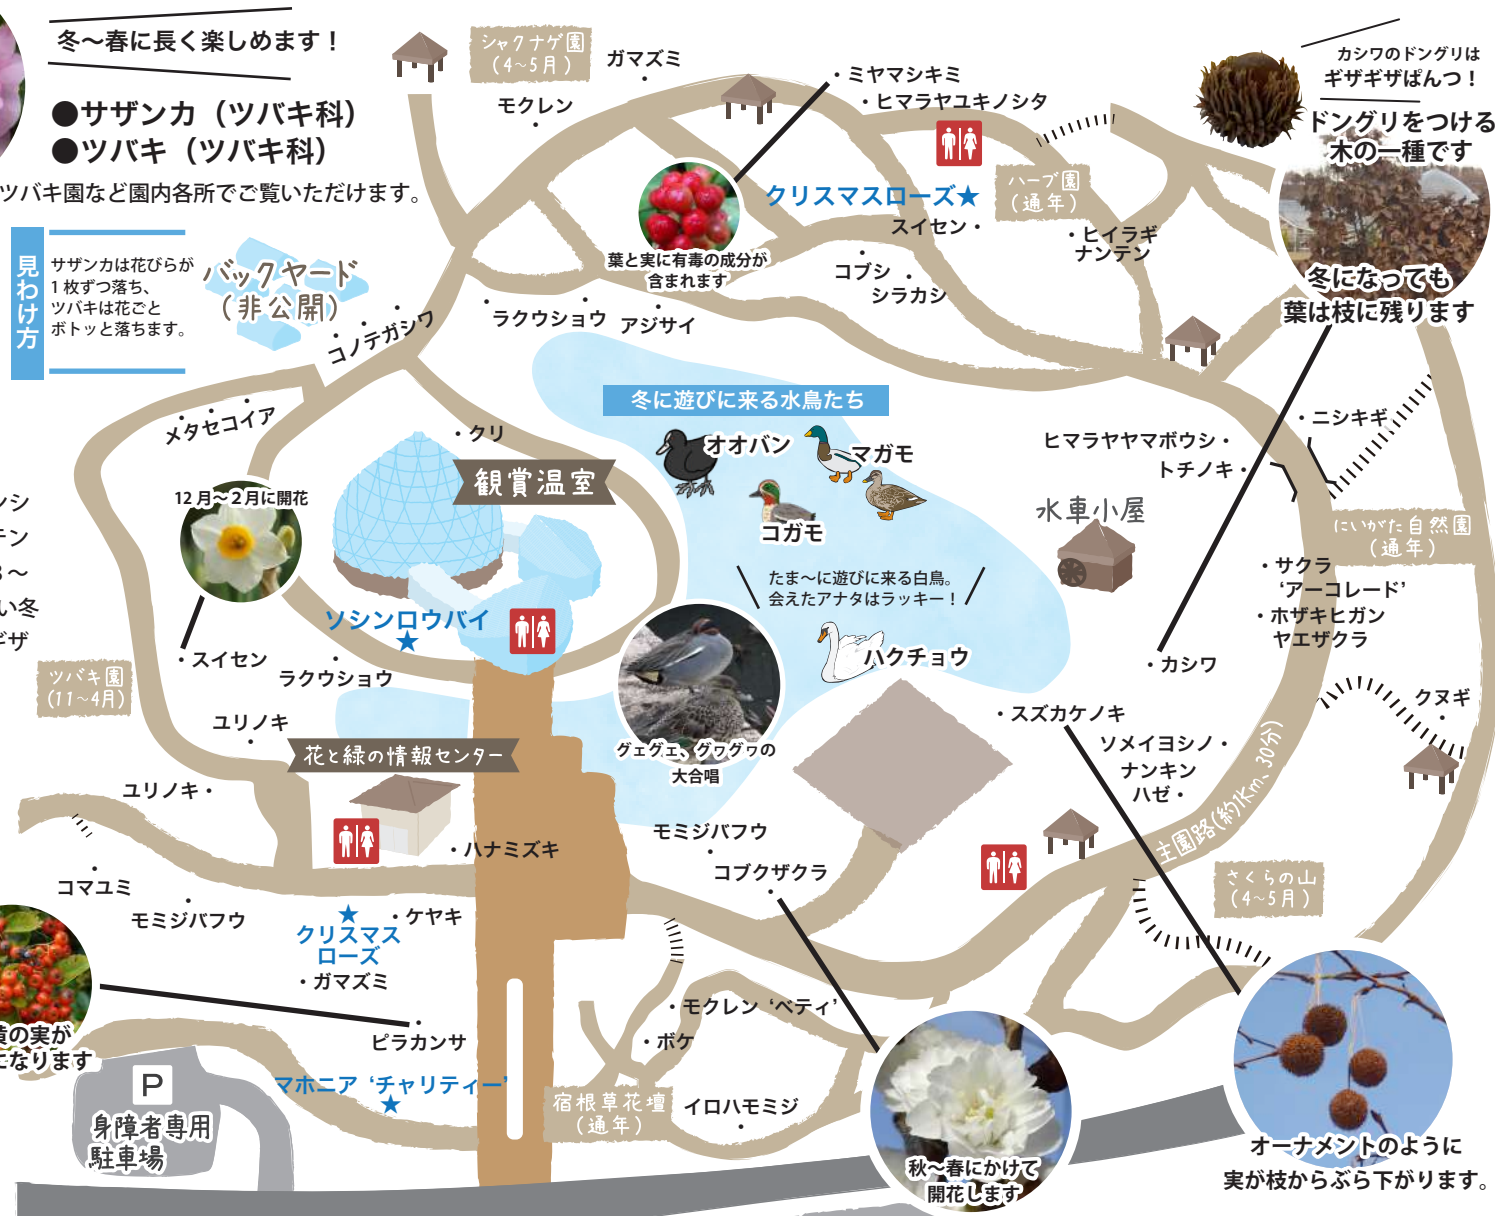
冬～春に長く楽しめます！

●サザンカ（ツバキ科）
●ツバキ（ツバキ科）
ツバキ園など園内各所でご覧いただけます。

見わけ方
サザンカは花びらが1枚ずつ落ち、ツバキは花ごとボトッと落ちます。

バックヤード（非公開）

シャクナゲ園（4～5月）
ガマズミ
モクレン
・ミヤマシキミ
・ヒマラヤユキノシタ
カシワのドングリはギザギザぱんつ！
ドングリをつける木の一種です
冬になっても葉は枝に残ります
葉と実に有毒の成分が含まれます
クリスマスローズ★
スイセン・
ハーブ園（通年）
・ヒイラギナンテン
コブシ
シラカシ
・ラクウショウ
アジサイ
コノテガシワ
メタセコイア
冬に遊びに来る水鳥たち
オオバン
マガモ
コガモ
ヒマラヤヤマボウシ・
トチノキ・
・ニシキギ
水車小屋
にいがた自然園（通年）
・クリ
観賞温室
12月～2月に開花
ソシンロウバイ★
・スイセン
ラクウショウ
たま～に遊びに来る白鳥。会えたアナタはラッキー！
ハクチョウ
・サクラ 'アーコレード'
・ホザキヒガンヤエザクラ
・カシワ
クヌギ
ツバキ園（11～4月）
ユリノキ
花と緑の情報センター
グェグェ、グヮグヮの大合唱
・スズカケノキ
ソメイヨシノ・
ナンキンハゼ・
主園路（約1km、30分）
ユリノキ・
モミジバフウ
コブクザクラ
さくらの山（4～5月）
・ハナミズキ
コマユミ
モミジバフウ
★クリスマスローズ
・ケヤキ
・ガマズミ
・モクレン 'ベティ'
・ボケ
ピラカンサ
実がなります
P
身障者専用駐車場
マホニア 'チャリティー'★
宿根草花壇（通年）
イロハモミジ
秋～春にかけて開花します
オーナメントのように実が枝からぶら下がります。